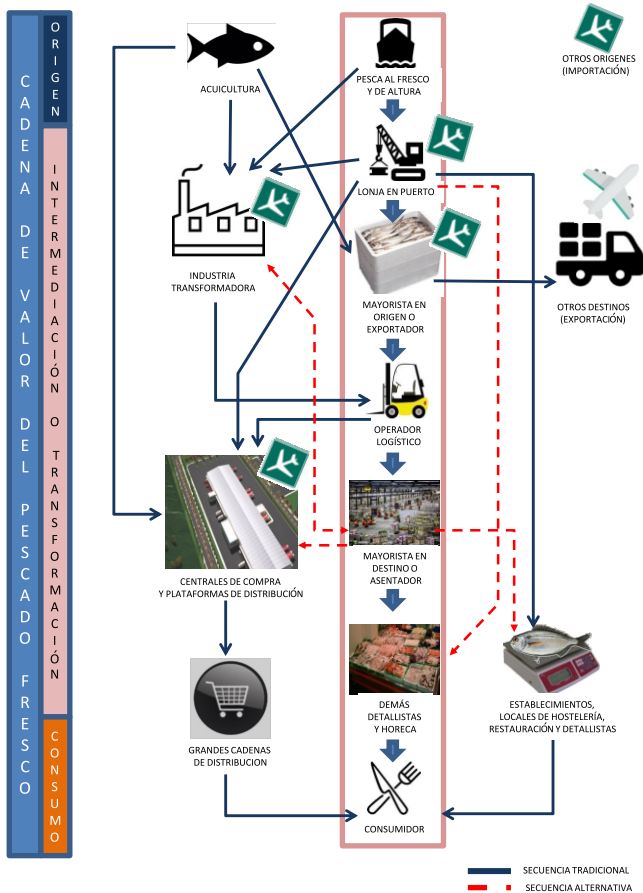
CADENA DE VALOR DEL PESCADO FRESCO

ORIGEN

INTERMEDIACIÓN O TRANSFORMACIÓN

CONSUMO

ACUICULTURA

PESCA AL FRESCO Y DE ALTURA

OTROS ORIGENES (IMPORTACIÓN)

LONJA EN PUERTO

INDUSTRIA TRANSFORMADORA

MAYORISTA EN ORIGEN O EXPORTADOR

OTROS DESTINOS (EXPORTACIÓN)

OPERADOR LOGÍSTICO

CENTRALES DE COMPRA Y PLATAFORMAS DE DISTRIBUCIÓN

MAYORISTA EN DESTINO O ASENTADOR

GRANDES CADENAS DE DISTRIBUCION

DEMÁS DETALLISTAS Y HORECA

ESTABLECIMIENTOS, LOCALES DE HOSTELERÍA, RESTAURACIÓN Y DETALLISTAS

CONSUMIDOR

SECUENCIA TRADICIONAL

SECUENCIA ALTERNATIVA